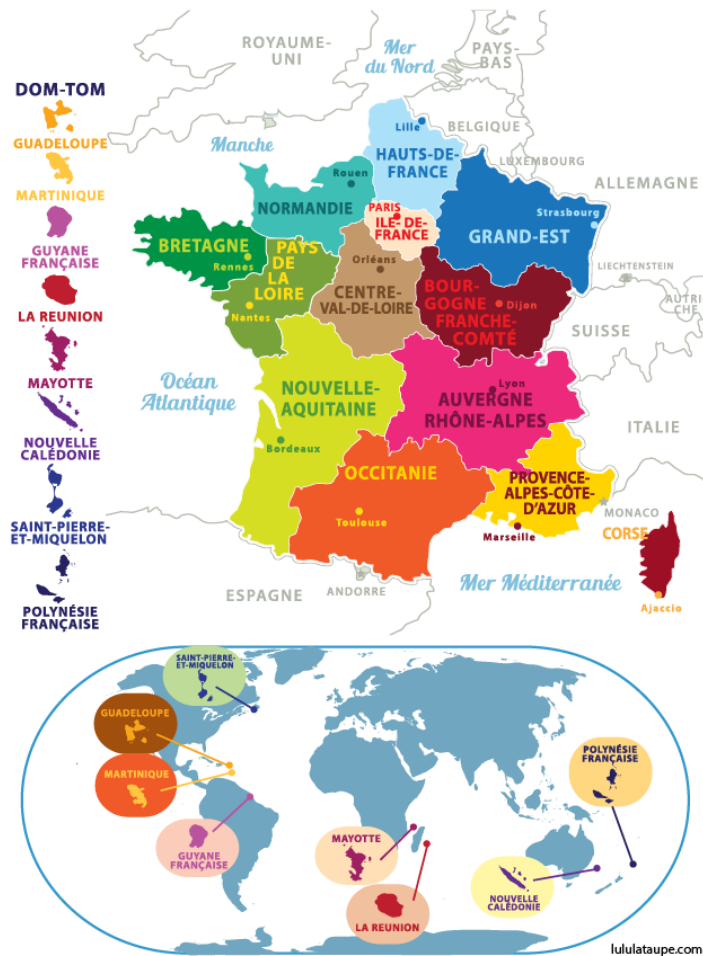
DOM-TOM
GUADELOUPE
MARTINIQUE
GUYANE FRANÇAISE
LA REUNION
MAYOTTE
NOUVELLE CALÉDONIE
SAINT-PIERRE-ET-MIQUELON
POLYNÉSIE FRANÇAISE

ROYAUME-UNI
Mer du Nord
PAYS-BAS
BELGIQUE
LUXEMBOURG
ALLEMAGNE
LIECHTENSTEIN
AUTRICHE
SUISSE
ITALIE
MONACO
ESPAGNE
ANDORRE
Manche
Océan Atlantique
Mer Méditerranée

Lille
HAUTS-DE-FRANCE
Rouen
NORMANDIE
PARIS
ILE-DE-FRANCE
Strasbourg
GRAND-EST
BRETAGNE
Rennes
PAYS DE LA LOIRE
Nantes
Orléans
CENTRE-VAL-DE-LOIRE
BOURGOGNE FRANCHE-COMTÉ
Dijon
NOUVELLE-AQUITAINE
Bordeaux
Lyon
AUVERGNE RHÔNE-ALPES
OCCITANIE
Toulouse
PROVENCE-ALPES-CÔTE-D'AZUR
Marseille
CORSE
Ajaccio

SAINT-PIERRE-ET-MIQUELON
GUADELOUPE
MARTINIQUE
GUYANE FRANÇAISE
MAYOTTE
LA REUNION
NOUVELLE CALÉDONIE
POLYNÉSIE FRANÇAISE

lululataupe.com